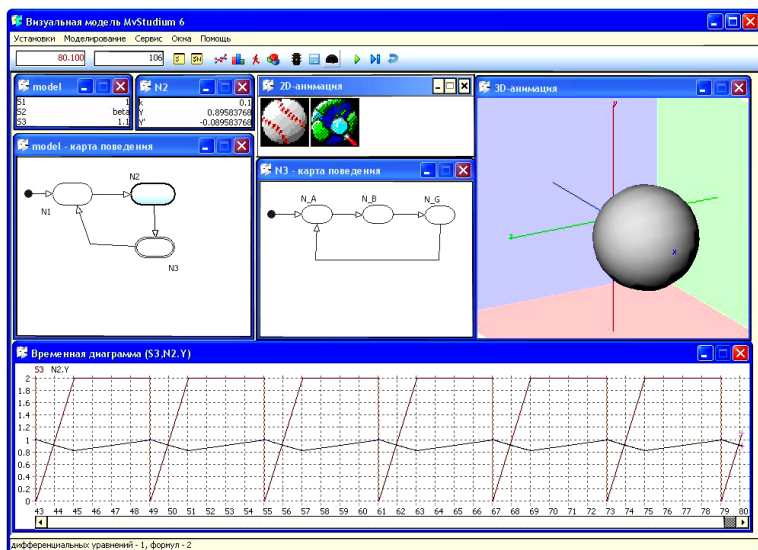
Визуальная модель MvStudium 6

Установки Моделирование Сервис Окна Помощь

80.100 106

model

| S1 | 1 |
|---|---|
| S2 | beta |
| S3 | 1.1 |

N2

| k | 0.1 |
|---|---|
| Y | 0.89583768 |
| Y' | -0.089583768 |

2D-анимация

3D-анимация

y

z

x

model - карта поведения

N1

N2

N3

N3 - карта поведения

N_A

N_B

N_G

Временная диаграмма (S3,N2.Y)

S3 N2.Y

2
1.8
1.6
1.4
1.2
1
0.8
0.6
0.4
0.2
0

43 44 45 46 47 48 49 50 51 52 53 54 55 56 57 58 59 60 61 62 63 64 65 66 67 68 69 70 71 72 73 74 75 76 77 78 79 80

дифференциальных уравнений - 1, формул - 2